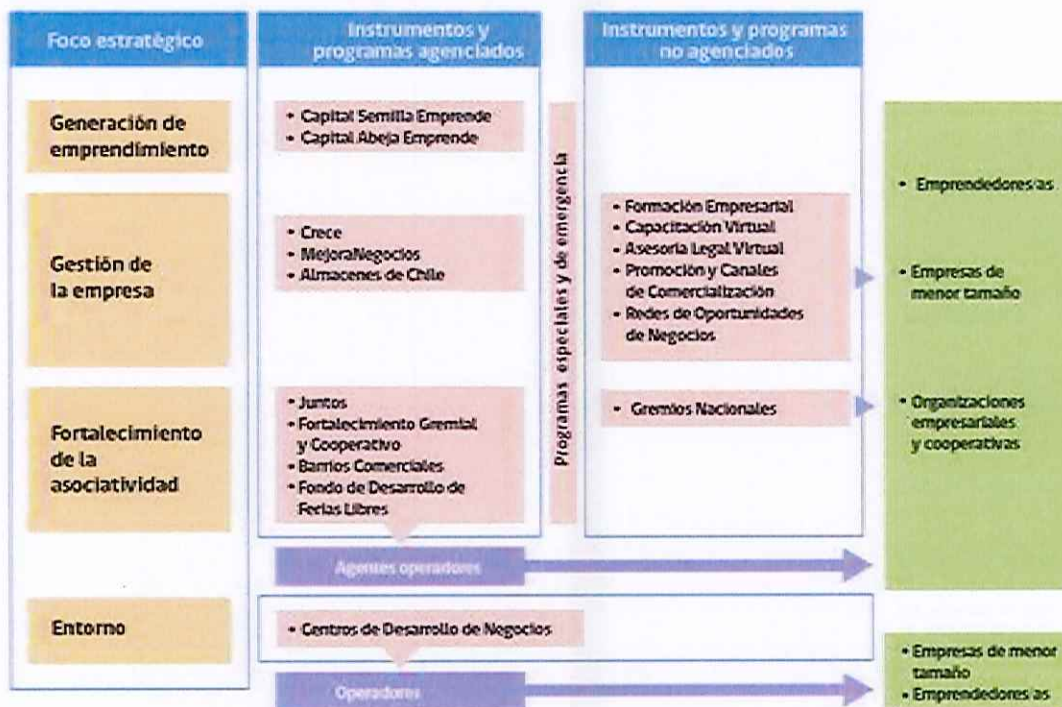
Foco estratégico

Instrumentos y programas agenciados

Instrumentos y programas no agenciados

Generación de emprendimiento

• Capital Semilla Emprende
• Capital Abeja Emprende

Programas especiales y de emergencia

Gestión de la empresa

• Crece
• MejoraNegocios
• Almacenes de Chile

• Formación Empresarial
• Capacitación Virtual
• Asesoría Legal Virtual
• Promoción y Canales de Comercialización
• Redes de Oportunidades de Negocios

Fortalecimiento de la asociatividad

• Juntos
• Fortalecimiento Gremial y Cooperativo
• Barrios Comerciales
• Fondo de Desarrollo de Ferias Libres

• Gremios Nacionales

Agentes operadores

• Emprendedores/as

• Empresas de menor tamaño

• Organizaciones empresariales y cooperativas

Entorno

• Centros de Desarrollo de Negocios

Operadores

• Empresas de menor tamaño
• Emprendedores/as